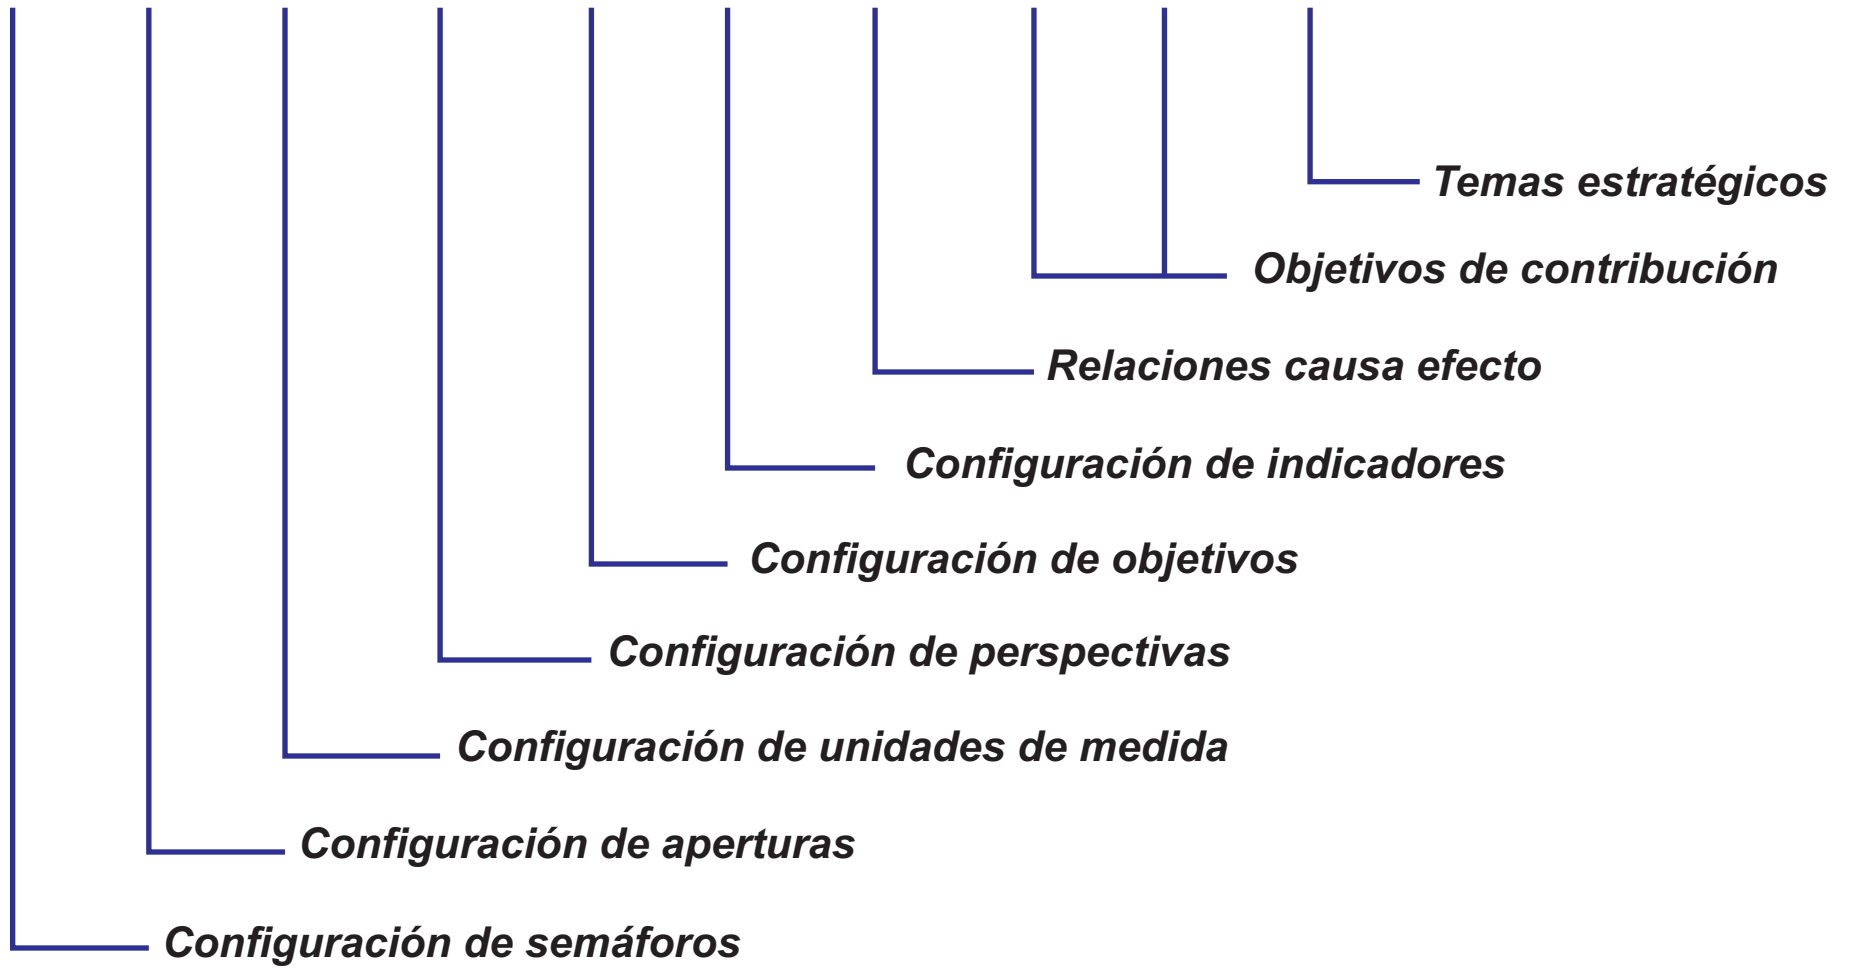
Temas estratégicos
Objetivos de contribución
Relaciones causa efecto
Configuración de indicadores
Configuración de objetivos
Configuración de perspectivas
Configuración de unidades de medida
Configuración de aperturas
Configuración de semáforos